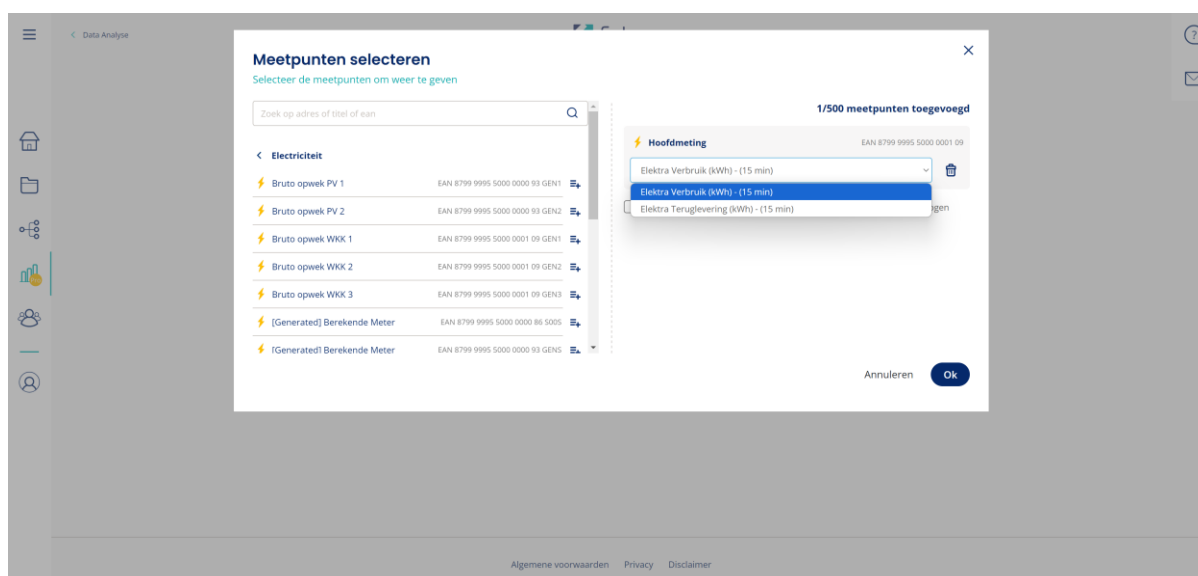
< Data Analyse

Meetpunten selecteren

Selecteer de meetpunten om weer te geven

Zoek op adres of titel of ean

< Electriciteit

Bruto opwek PV 1 EAN 8799 9995 5000 0000 93 GEN1

Bruto opwek PV 2 EAN 8799 9995 5000 0000 93 GEN2

Bruto opwek WKK 1 EAN 8799 9995 5000 0001 09 GEN1

Bruto opwek WKK 2 EAN 8799 9995 5000 0001 09 GEN2

Bruto opwek WKK 3 EAN 8799 9995 5000 0001 09 GEN3

[Generated] Berekende Meter EAN 8799 9995 5000 0000 86 S005

[Generated] Berekende Meter EAN 8799 9995 5000 0000 93 GENS

1/500 meetpunten toegevoegd

Hoofdmeting EAN 8799 9995 5000 0001 09

Elektra Verbruik (kWh) - (15 min)

Elektra Verbruik (kWh) - (15 min)

Elektra Teruglevering (kWh) - (15 min)

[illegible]gen

Annuleren Ok

Algemene voorwaarden Privacy Disclaimer